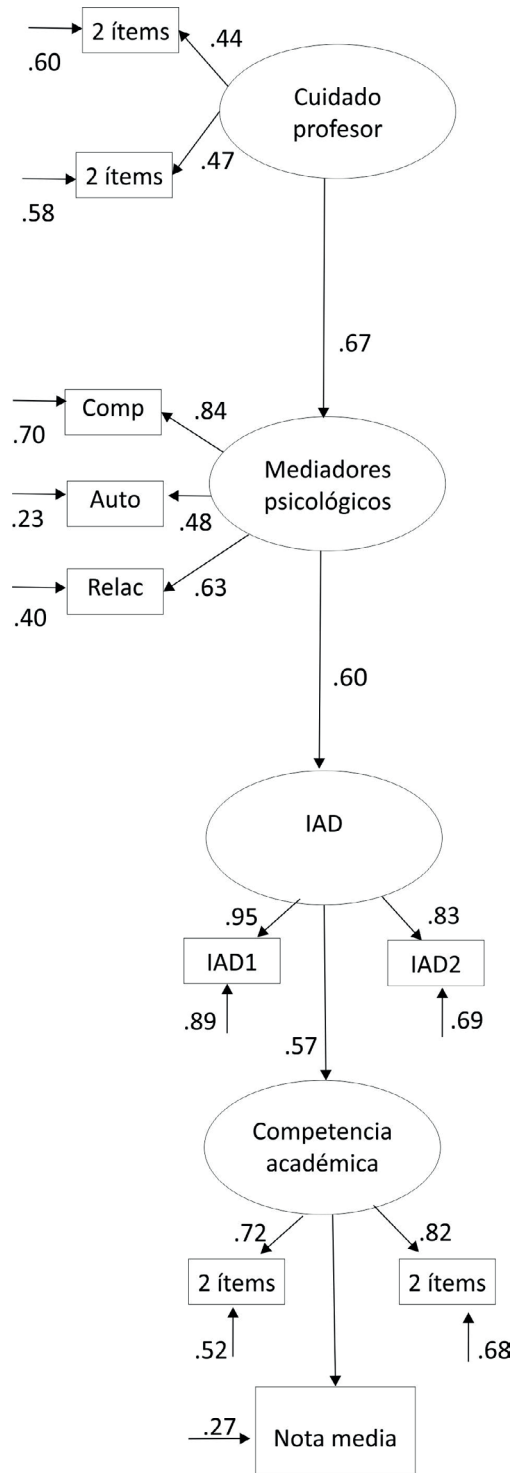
2 ítems
.60
.44
Cuidado profesor
2 ítems
.47
.58
.67
Comp
.84
.70
Mediadores psicológicos
Auto
.23
.48
Relac
.63
.40
.60
IAD
.95
.83
IAD1
IAD2
.89
.69
.57
Competencia académica
.72
.82
2 ítems
2 ítems
.52
.68
.27
Nota media